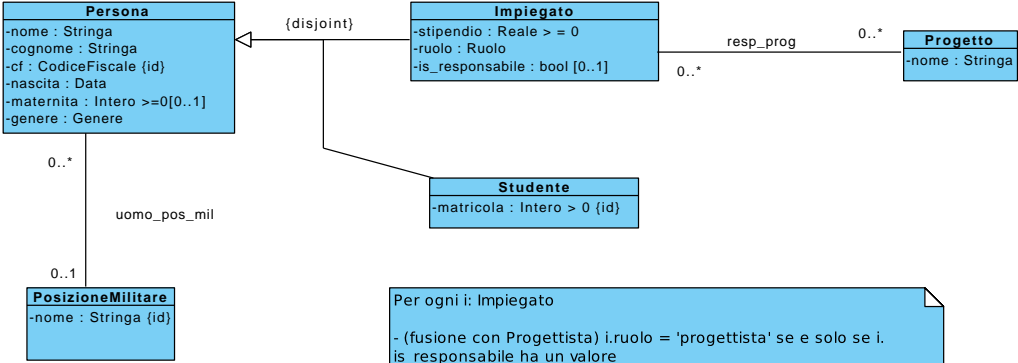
Persona
-nome : Stringa
-cognome : Stringa
-cf : CodiceFiscale {id}
-nascita : Data
-maternita : Intero >=0[0..1]
-genere : Genere

{disjoint}

Impiegato
-stipendio : Reale > = 0
-ruolo : Ruolo
-is_responsabile : bool [0..1]

resp_prog

0..*

0..*

Progetto
-nome : Stringa

0..*

uomo_pos_mil

0..1

Studente
-matricola : Intero > 0 {id}

PosizioneMilitare
-nome : Stringa {id}

Per ogni i: Impiegato

- (fusione con Progettista) i.ruolo = 'progettista' se e solo se i. is_responsabile ha un valore